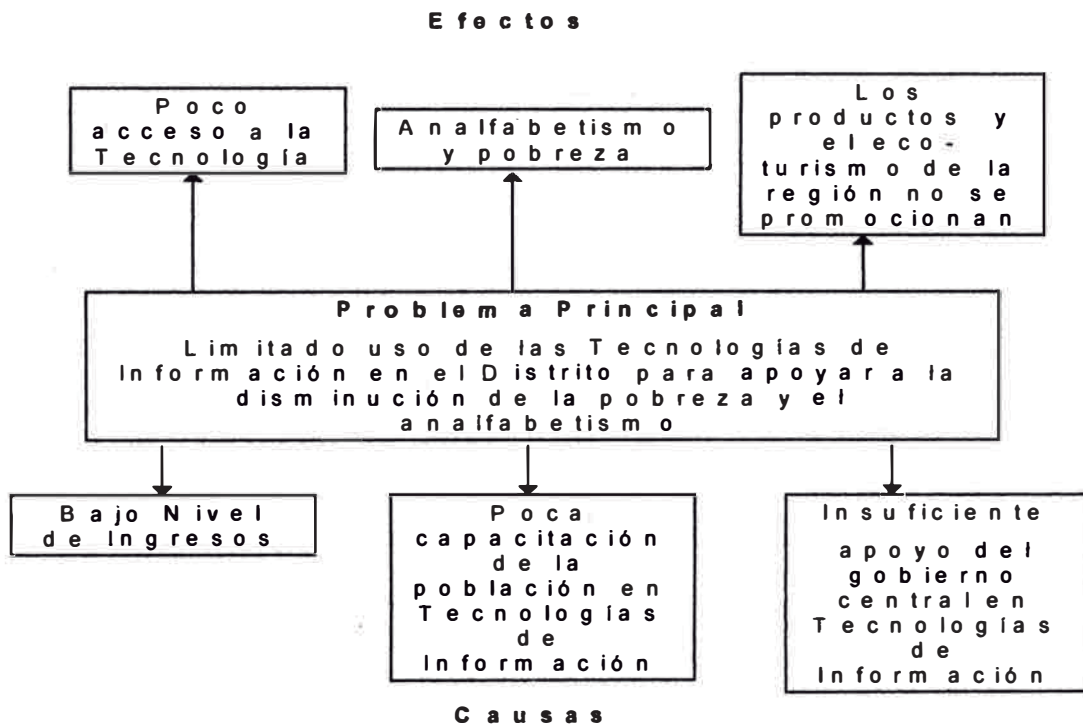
Efectos

Poco acceso a la Tecnología

Analfabetismo y pobreza

Los productos y el eco-turismo de la región no se promocionan

Problema Principal

Limitado uso de las Tecnologías de Información en el Distrito para apoyar a la disminución de la pobreza y el analfabetismo

Bajo Nivel de Ingresos

Poca capacitación de la población en Tecnologías de Información

Insuficiente apoyo del gobierno central en Tecnologías de Información

Causas